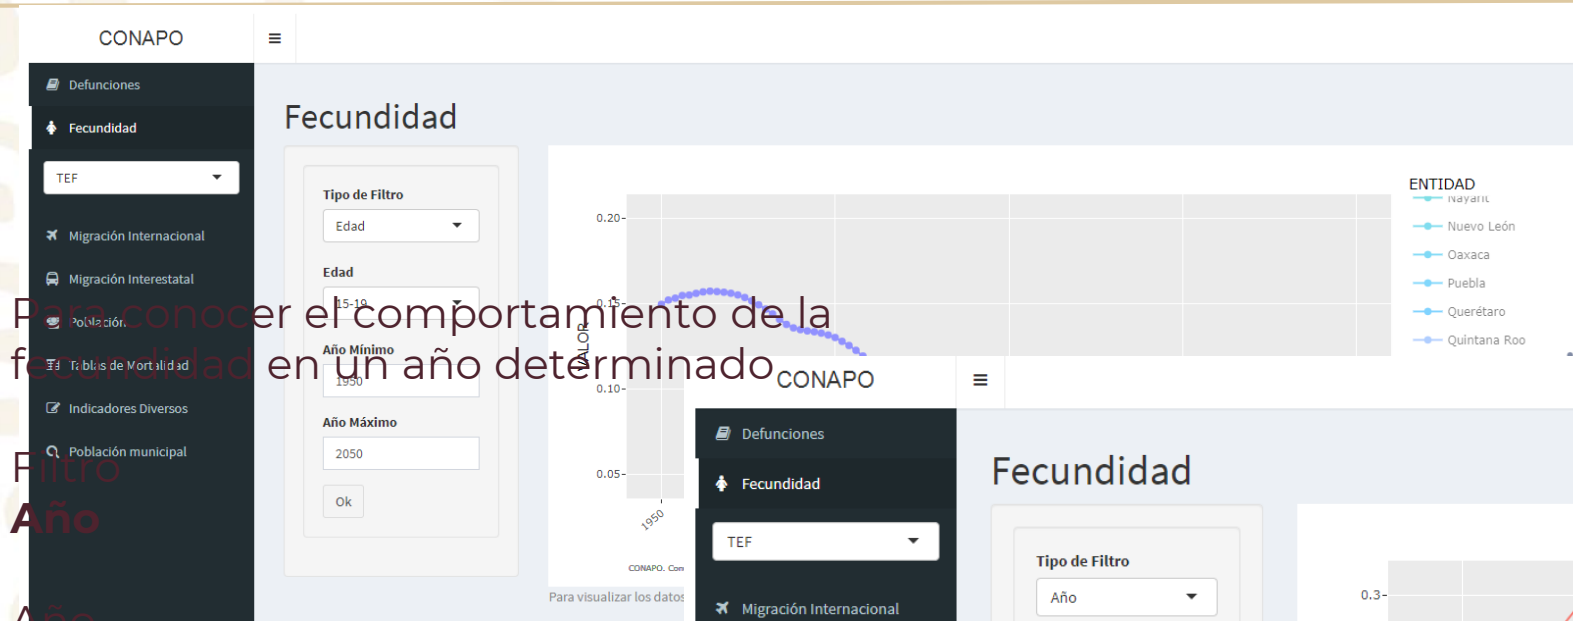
CONAPO
≡
Defunciones
Fecundidad
TEF
Migración Internacional
Migración Interestatal
Población
Tablas de Mortalidad
Indicadores Diversos
Población municipal

Fecundidad
Tipo de Filtro
Edad
Edad
15-19
Año Mínimo
1950
Año Máximo
2050
Ok

0.20-
0.15-
0.10-
0.05-
VALOR
1950
CONAPO. Con
Para visualizar los datos

ENTIDAD
Nayarit
Nuevo León
Oaxaca
Puebla
Querétaro
Quintana Roo

Para conocer el comportamiento de la fecundidad en un año determinado

Filtro
Año

Año

CONAPO
≡
Defunciones
Fecundidad
TEF
Migración Internacional
Fecundidad
Tipo de Filtro
Año
0.3-